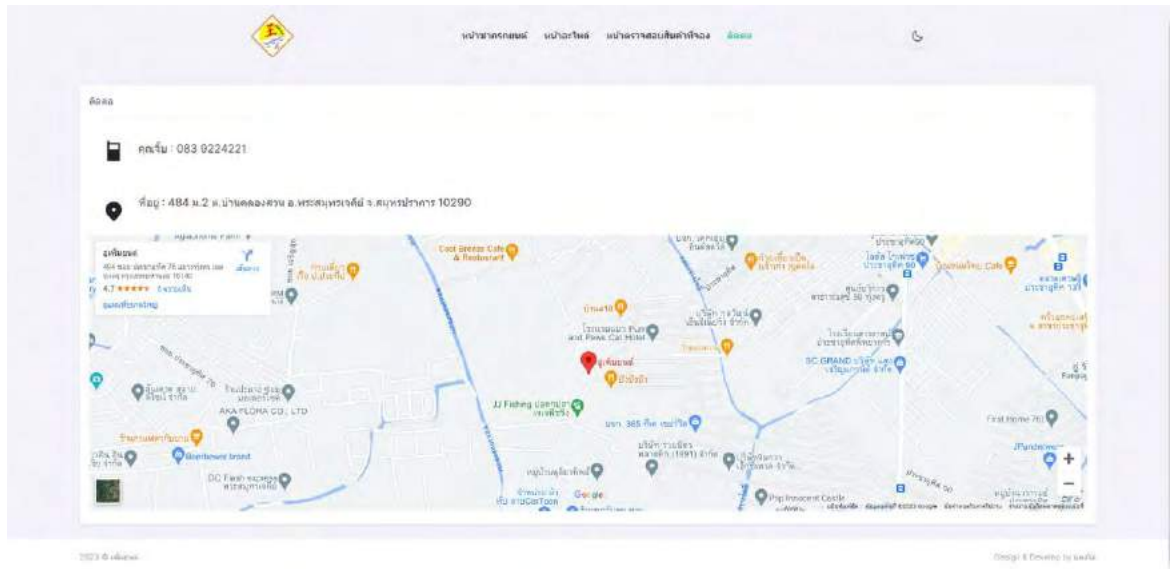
หน้ารถยนต์ หน้าอะไหล่ หน้ารายการสินค้าที่จอง ติดต่อ

ติดต่อ

คุณริน : 083 8224221

ที่อยู่ : 484 ม.2 ต.บ้านคลองสวน อ.พระสมุทรเจดีย์ จ.สมุทรปราการ 10290

Cool Breeze Cafe & Restaurant

4.7 ★★★★★

ดูแผนที่ขยาย

AKA FLORA CO., LTD

JJ Fishing

Google

Pop Innocent Castle

SC GRAND

First Home 789

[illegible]

+

−

2023 © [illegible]

Design & Develop by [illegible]